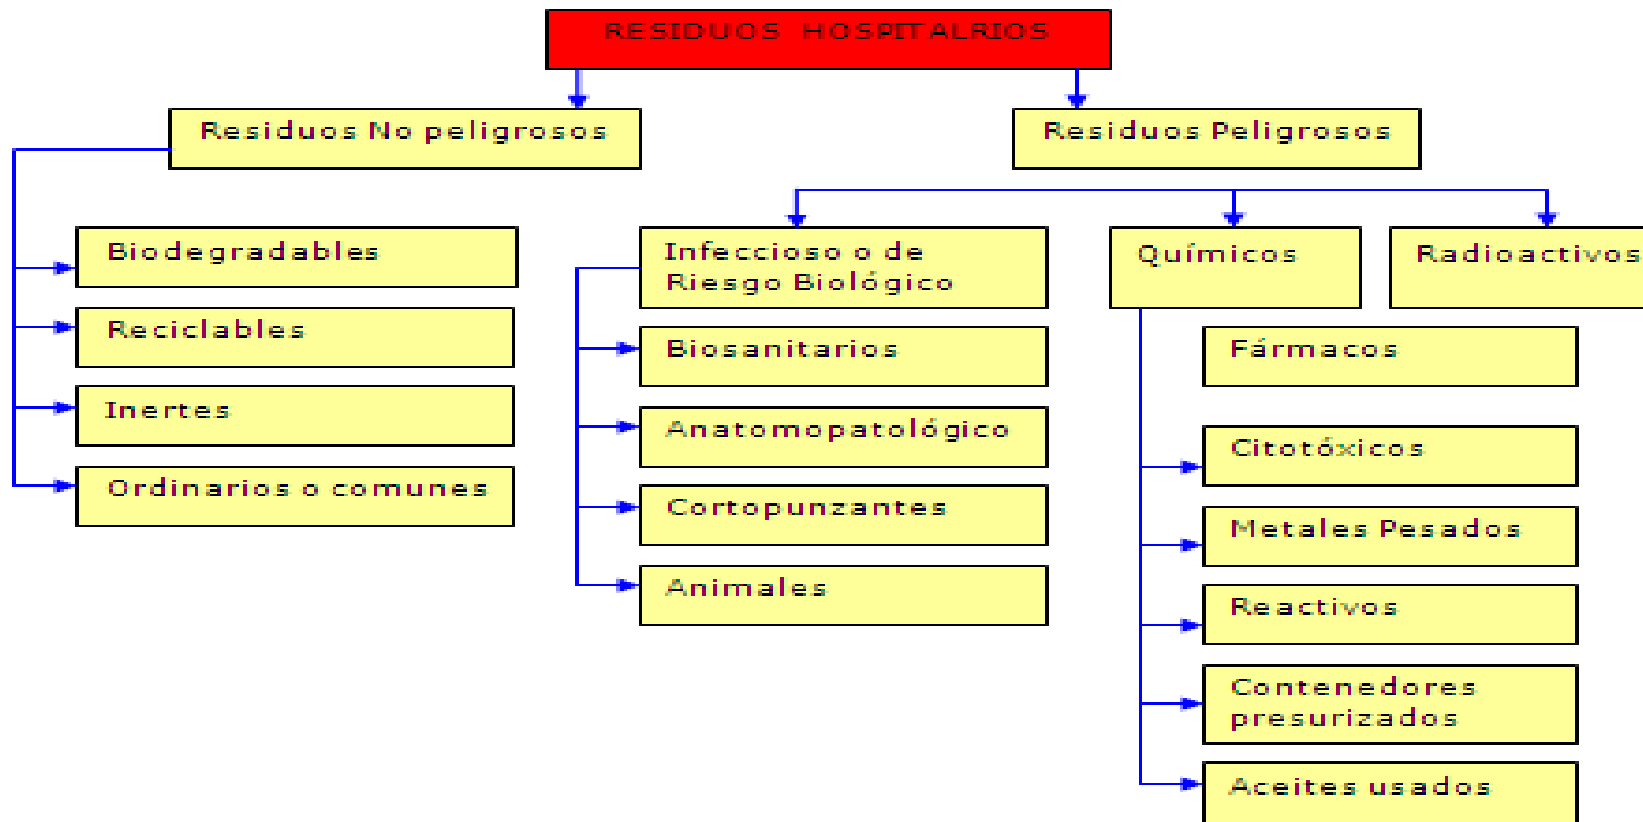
RESIDUOS HOSPITALRIOS

Residuos No peligrosos

Residuos Peligrosos

Biodegradables

Reciclables

Inertes

Ordinarios o comunes

Infeccioso o de Riesgo Biológico

Biosanitarios

Anatomopatológico

Cortopunzantes

Animales

Químicos

Radioactivos

Fármacos

Citotóxicos

Metales Pesados

Reactivos

Contenedores presurizados

Aceites usados